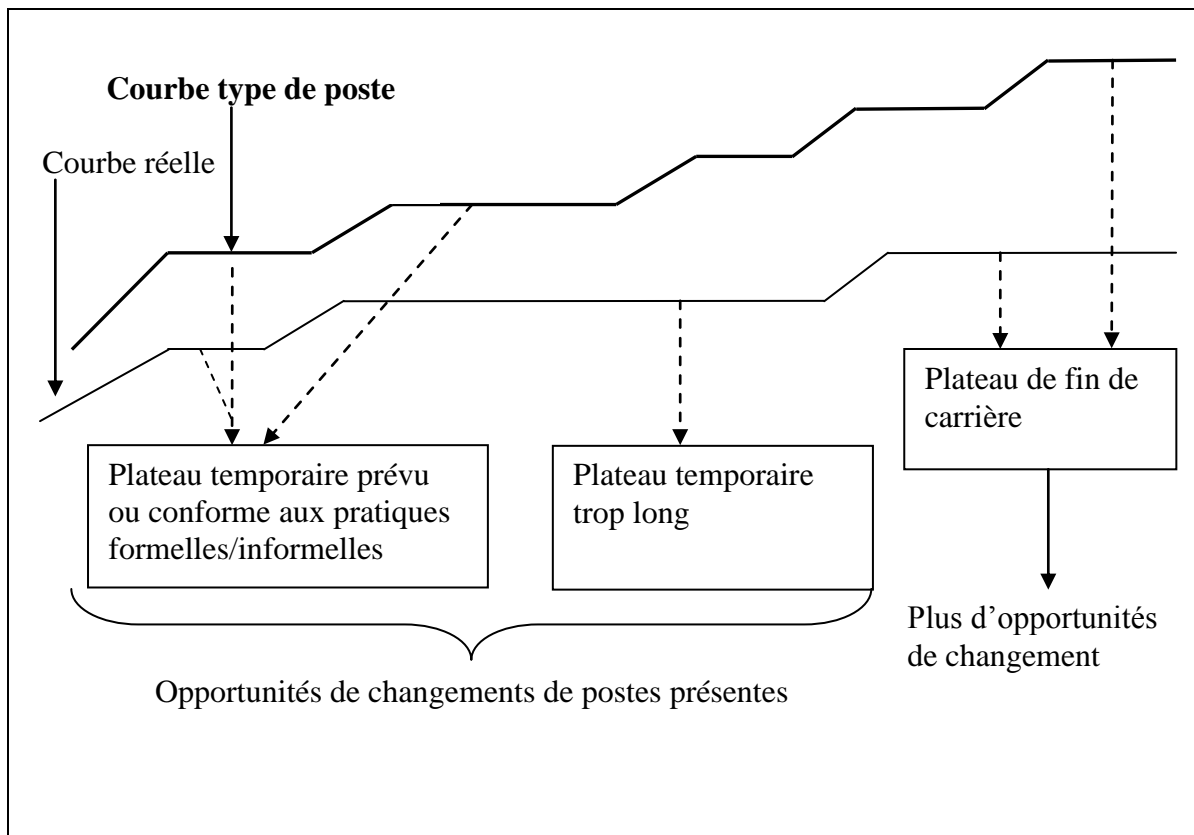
Courbe type de poste

Courbe réelle

Plateau de fin de carrière

Plateau temporaire prévu ou conforme aux pratiques formelles/informelles

Plateau temporaire trop long

Plus d’opportunités de changement

Opportunités de changements de postes présentes